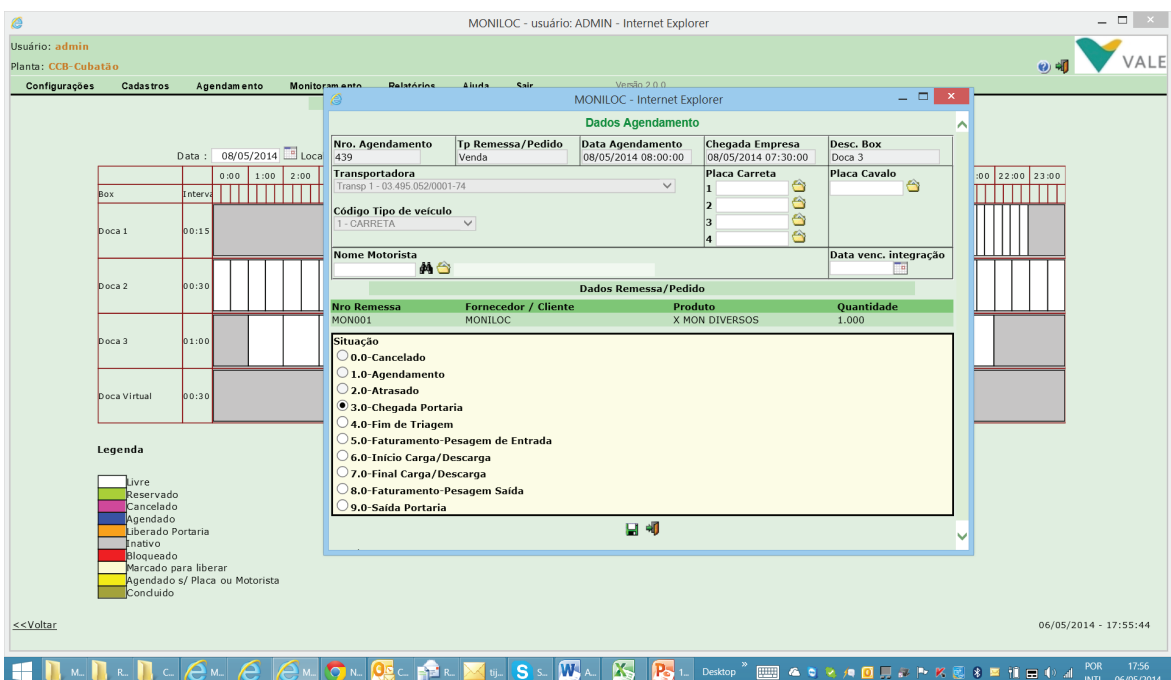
MONILOC - usuário: ADMIN - Internet Explorer

Usuário: admin
Planta: CCB-Cubatão

VALE

Configurações Cadastros Agendamento Monitoramento Relatórios Ajuda Sair
Versão 2.0.0

Data : 08/05/2014 Loca

| Box | Interva | 0:00 | 1:00 | 2:00 |
|---|---|---|---|---|
| Doca 1 | 00:15 | | | |
| Doca 2 | 00:30 | | | |
| Doca 3 | 01:00 | | | |
| Doca Virtual | 00:30 | | | |

:00 22:00 23:00

Legenda

Livre
Reservado
Cancelado
Agendado
Liberado Portaria
Inativo
Bloqueado
Marcado para liberar
Agendado s/ Placa ou Motorista
Concluído

MONILOC - Internet Explorer

Dados Agendamento

| Nro. Agendamento | Tp Remessa/Pedido | Data Agendamento | Chegada Empresa | Desc. Box |
|---|---|---|---|---|
| 439 | Venda | 08/05/2014 08:00:00 | 08/05/2014 07:30:00 | Doca 3 |

Transportadora
Transp 1 - 03.495.052/0001-74
Código Tipo de veículo
1 - CARRETA
Placa Carreta
1
2
3
4
Placa Cavalo
Nome Motorista
Data venc. integração

Dados Remessa/Pedido

| Nro Remessa | Fornecedor / Cliente | Produto | Quantidade |
|---|---|---|---|
| MON001 | MONILOC | X MON DIVERSOS | 1.000 |

Situação
0.0-Cancelado
1.0-Agendamento
2.0-Atrasado
3.0-Chegada Portaria
4.0-Fim de Triagem
5.0-Faturamento-Pesagem de Entrada
6.0-Início Carga/Descarga
7.0-Final Carga/Descarga
8.0-Faturamento-Pesagem Saída
9.0-Saída Portaria

<<Voltar
06/05/2014 - 17:55:44

Desktop POR 17:56